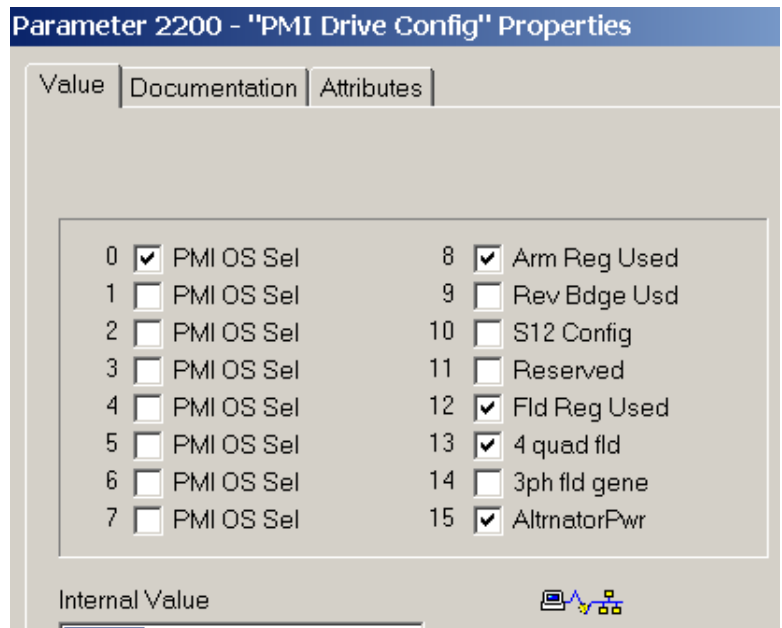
Parameter 2200 - "PMI Drive Config" Properties

Value | Documentation | Attributes

0 ☑ PMI OS Sel
1 ☐ PMI OS Sel
2 ☐ PMI OS Sel
3 ☐ PMI OS Sel
4 ☐ PMI OS Sel
5 ☐ PMI OS Sel
6 ☐ PMI OS Sel
7 ☐ PMI OS Sel

8 ☑ Arm Reg Used
9 ☐ Rev Bdge Usd
10 ☐ S12 Config
11 ☐ Reserved
12 ☑ Fld Reg Used
13 ☑ 4 quad fld
14 ☐ 3ph fld gene
15 ☑ AltrnatorPwr

Internal Value